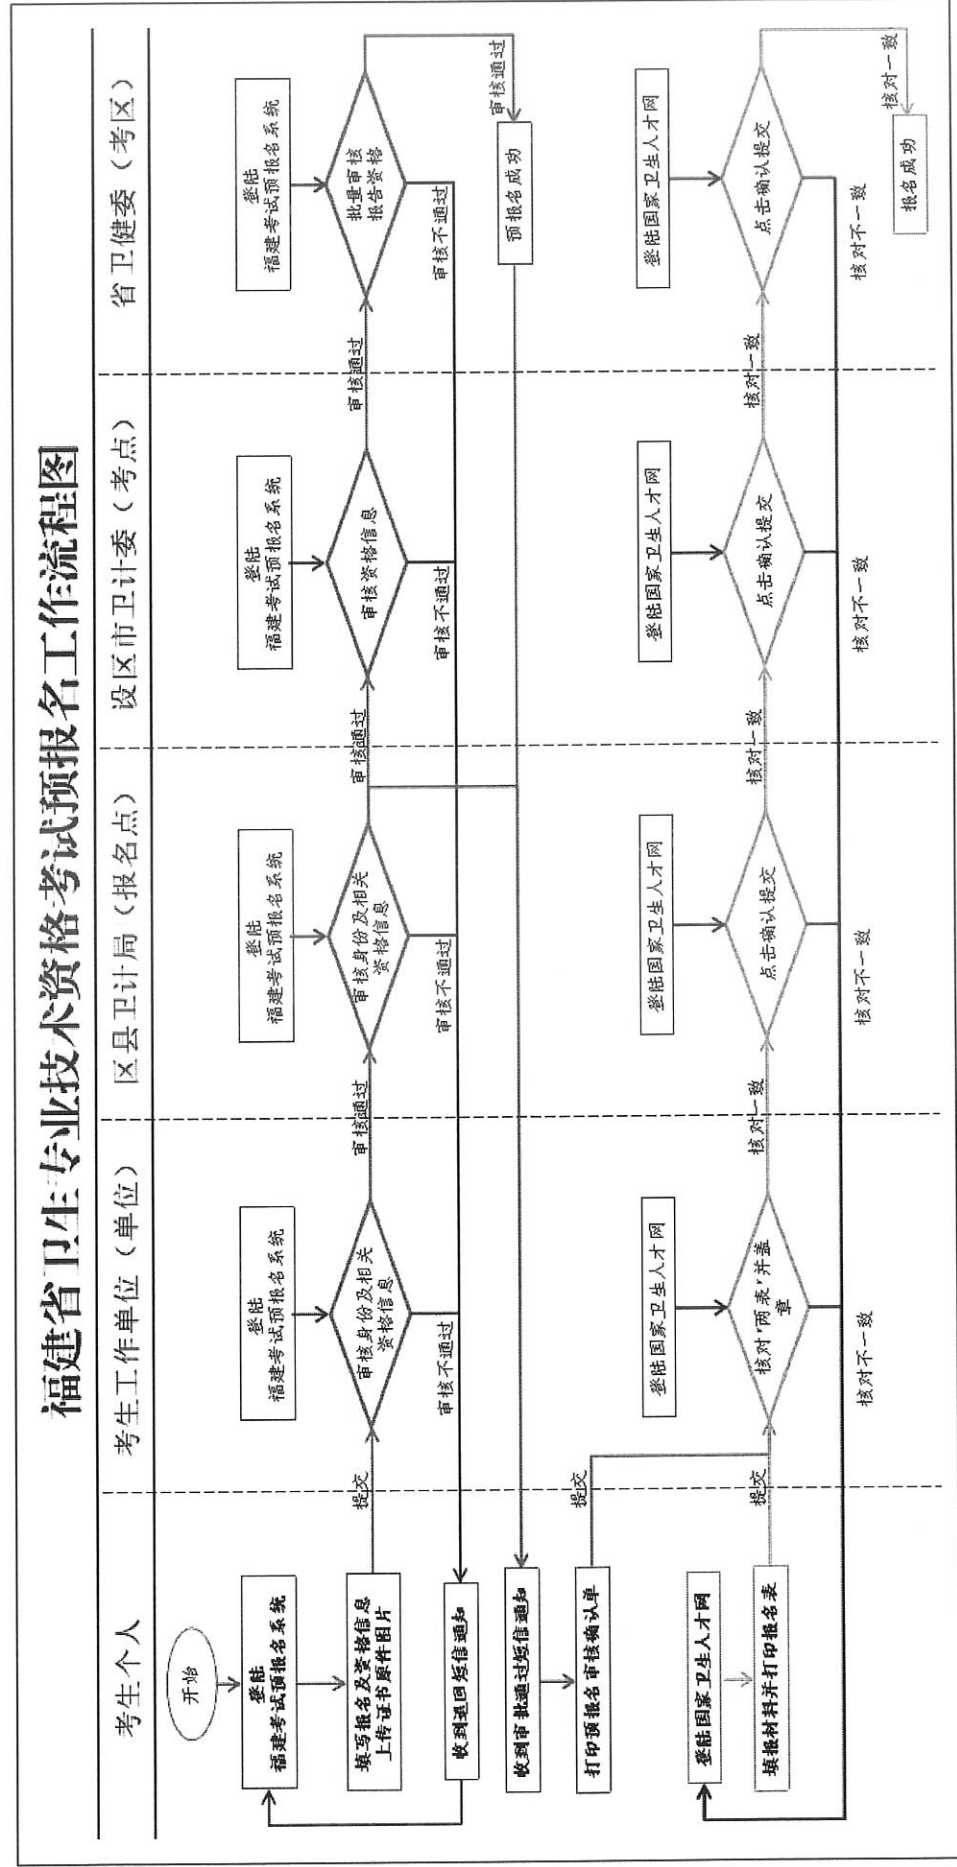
福建省卫生专业技术资格考试预报名工作流程图

考生个人

开始

登陆
福建考试预报名系统

填写报名及资格信息
上传证书原件图片

收到退回短信通知

收到审批通过短信通知

打印预报名审核确认单

登陆国家卫生人才网

填报材料并打印报名表

提交

提交

提交

考生工作单位（单位）

登陆
福建考试预报名系统

审核身份及相关资格信息

审核通过

审核不通过

登陆国家卫生人才网

核对'两表'并盖章

核对一致

核对不一致

区县卫计局（报名点）

登陆
福建考试预报名系统

审核身份及相关资格信息

审核通过

审核不通过

登陆国家卫生人才网

点击确认提交

核对一致

核对不一致

设区市卫计委（考点）

登陆
福建考试预报名系统

审核资格信息

审核通过

审核不通过

登陆国家卫生人才网

点击确认提交

核对一致

核对不一致

省卫健委（考区）

登陆
福建考试预报名系统

批量审核
报名资格

审核通过

审核不通过

预报名成功

登陆国家卫生人才网

点击确认提交

核对一致

核对不一致

报名成功